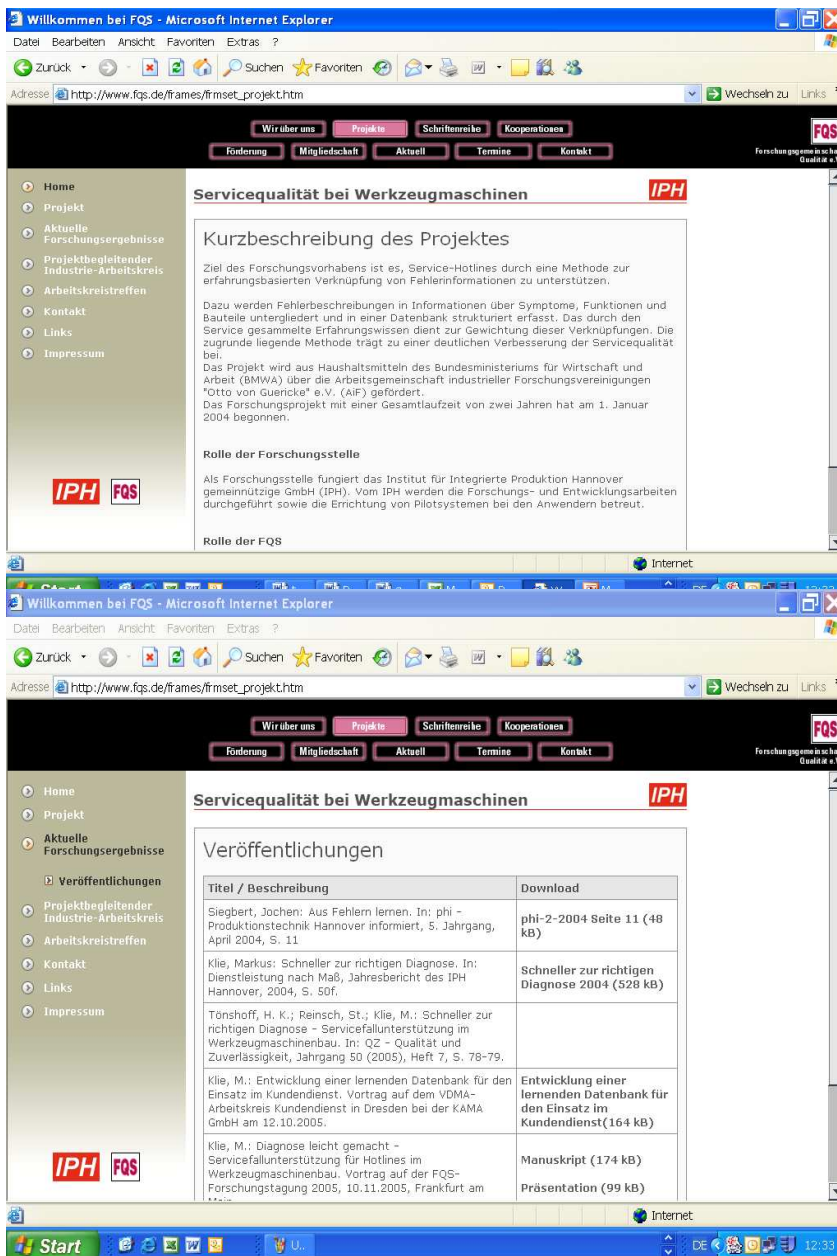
Willkommen bei FQS - Microsoft Internet Explorer

Datei Bearbeiten Ansicht Favoriten Extras ?

Zurück Suchen Favoriten

Adresse http://www.fqs.de/frames/frmset_projekt.htm

Wechseln zu Links

Wir über uns Projekte Schriftenreihe Kooperationen

Förderung Mitgliedschaft Aktuell Termine Kontakt

FQS Forschungsgemeinscha Qualität e.

Home
Projekt
Aktuelle Forschungsergebnisse
Projektbegleitender Industrie-Arbeitskreis
Arbeitskreistreffen
Kontakt
Links
Impressum

IPH FQS

Servicequalität bei Werkzeugmaschinen

IPH

Kurzbeschreibung des Projektes

Ziel des Forschungsvorhabens ist es, Service-Hotlines durch eine Methode zur erfahrungsbasierten Verknüpfung von Fehlerinformationen zu unterstützen.

Dazu werden Fehlerbeschreibungen in Informationen über Symptome, Funktionen und Bauteile untergliedert und in einer Datenbank strukturiert erfasst. Das durch den Service gesammelte Erfahrungswissen dient zur Gewichtung dieser Verknüpfungen. Die zugrunde liegende Methode trägt zu einer deutlichen Verbesserung der Servicequalität bei.
Das Projekt wird aus Haushaltsmitteln des Bundesministeriums für Wirtschaft und Arbeit (BMWA) über die Arbeitsgemeinschaft industrieller Forschungsvereinigungen "Otto von Guericke" e.V. (AiF) gefördert.
Das Forschungsprojekt mit einer Gesamtlaufzeit von zwei Jahren hat am 1. Januar 2004 begonnen.

Rolle der Forschungsstelle

Als Forschungsstelle fungiert das Institut für Integrierte Produktion Hannover gemeinnützige GmbH (IPH). Vom IPH werden die Forschungs- und Entwicklungsarbeiten durchgeführt sowie die Errichtung von Pilotsystemen bei den Anwendern betreut.

Rolle der FQS

Internet

Willkommen bei FQS - Microsoft Internet Explorer

Datei Bearbeiten Ansicht Favoriten Extras ?

Zurück Suchen Favoriten

Adresse http://www.fqs.de/frames/frmset_projekt.htm

Wechseln zu Links

Wir über uns Projekte Schriftenreihe Kooperationen

Förderung Mitgliedschaft Aktuell Termine Kontakt

FQS Forschungsgemeinscha Qualität e.

Home
Projekt
Aktuelle Forschungsergebnisse
Veröffentlichungen
Projektbegleitender Industrie-Arbeitskreis
Arbeitskreistreffen
Kontakt
Links
Impressum

IPH FQS

Servicequalität bei Werkzeugmaschinen

IPH

Veröffentlichungen

| Titel / Beschreibung | Download |
|---|---|
| Siegbert, Jochen: Aus Fehlern lernen. In: phi - Produktionstechnik Hannover informiert, 5. Jahrgang, April 2004, S. 11 | phi-2-2004 Seite 11 (48 kB) |
| Klie, Markus: Schneller zur richtigen Diagnose. In: Dienstleistung nach Maß, Jahresbericht des IPH Hannover, 2004, S. 50f. | Schneller zur richtigen Diagnose 2004 (528 kB) |
| Tönshoff, H. K.; Reinsch, St.; Klie, M.: Schneller zur richtigen Diagnose - Servicefallunterstützung im Werkzeugmaschinenbau. In: QZ - Qualität und Zuverlässigkeit, Jahrgang 50 (2005), Heft 7, S. 78-79. | |
| Klie, M.: Entwicklung einer lernenden Datenbank für den Einsatz im Kundendienst. Vortrag auf dem VDMA-Arbeitskreis Kundendienst in Dresden bei der KAMA GmbH am 12.10.2005. | Entwicklung einer lernenden Datenbank für den Einsatz im Kundendienst(164 kB) |
| Klie, M.: Diagnose leicht gemacht - Servicefallunterstützung für Hotlines im Werkzeugmaschinenbau. Vortrag auf der FQS-Forschungstagung 2005, 10.11.2005, Frankfurt am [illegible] | Manuskript (174 kB) Präsentation (99 kB) |

Internet

Start DE 12:33